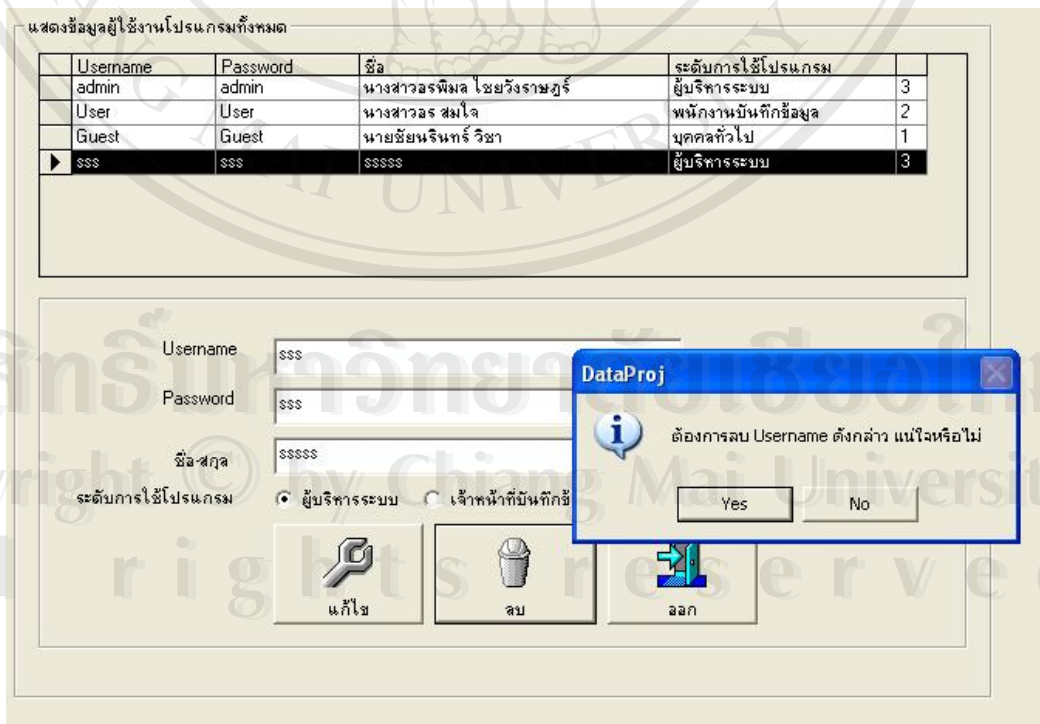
แสดงข้อมูลผู้ใช้งานโปรแกรมทั้งหมด

| Username | Password | ชื่อ | ระดับการใช้โปรแกรม | |
|---|---|---|---|---|
| admin | admin | นางสาวอรพิมล ไชยวังราษฎร์ | ผู้บริหารระบบ | 3 |
| User | User | นางสาวอร สมใจ | พนักงานบันทึกข้อมูล | 2 |
| Guest | Guest | นายชัยนรินทร์ วิชา | บุคคลทั่วไป | 1 |
| sss | sss | sssss | ผู้บริหารระบบ | 3 |

Username sss

Password sss

ชื่อ-สกุล sssss

ระดับการใช้โปรแกรม ผู้บริหารระบบ เจ้าหน้าที่บันทึกข้

แก้ไข

ลบ

ออก

DataProj

ต้องการลบ Username ดังกล่าว แน่ใจหรือไม่

Yes

No

ลิขสิทธิ์มหาวิทยาลัยเชียงใหม่
Copyright © by Chiang Mai University
All rights reserved